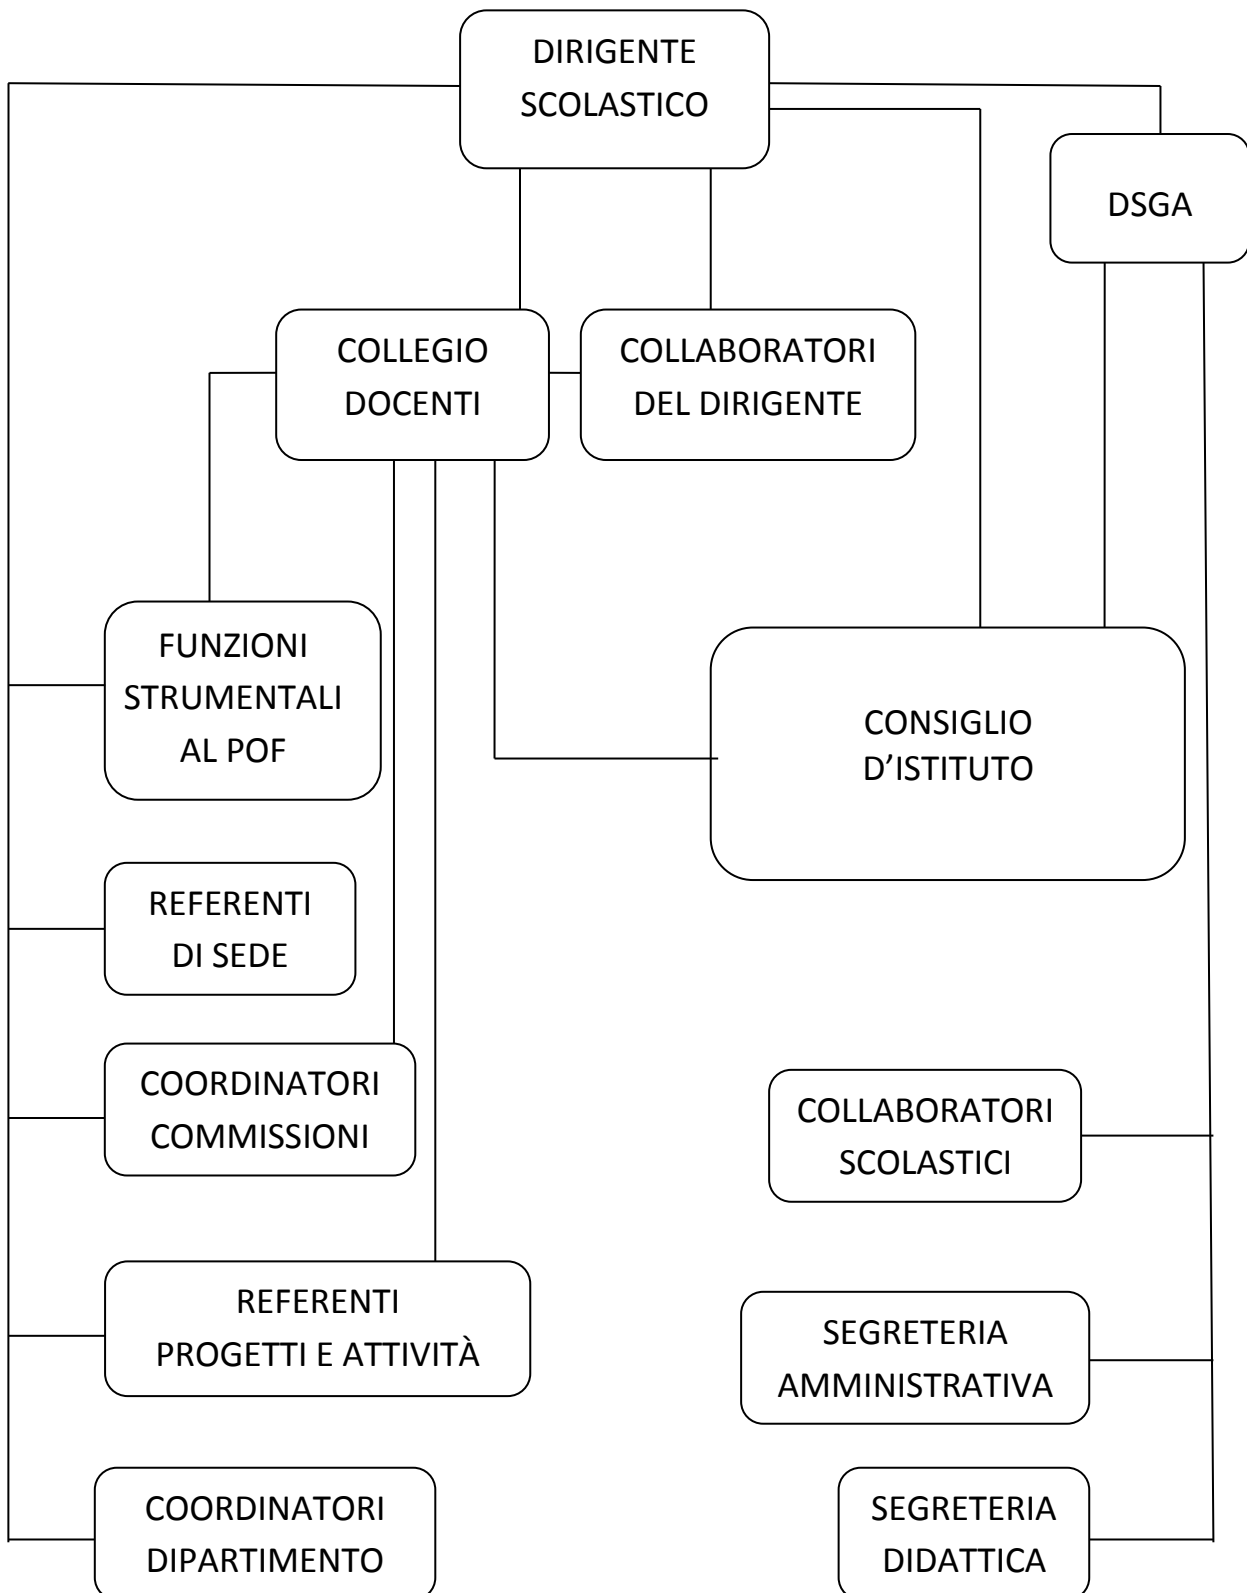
DIRIGENTE SCOLASTICO

DSGA

COLLEGIO DOCENTI

COLLABORATORI DEL DIRIGENTE

FUNZIONI STRUMENTALI AL POF

CONSIGLIO D’ISTITUTO

REFERENTI DI SEDE

COORDINATORI COMMISSIONI

COLLABORATORI SCOLASTICI

REFERENTI PROGETTI E ATTIVITÀ

SEGRETERIA AMMINISTRATIVA

COORDINATORI DIPARTIMENTO

SEGRETERIA DIDATTICA